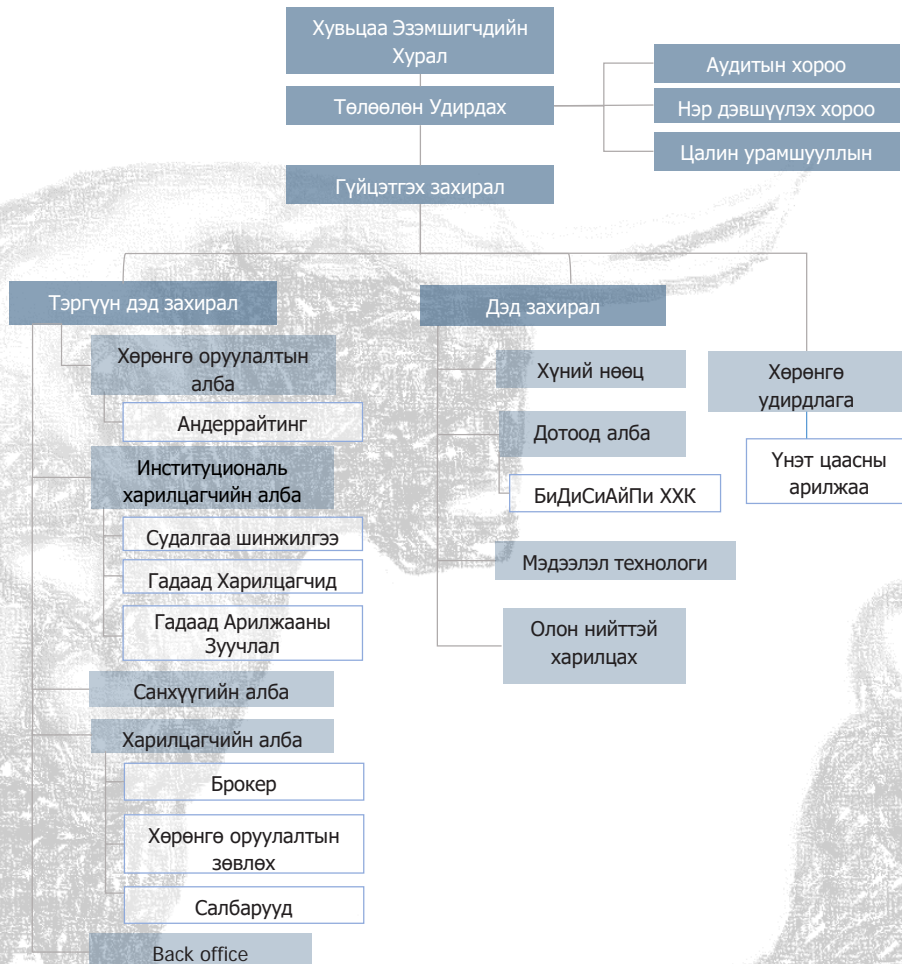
Хувьцаа Эзэмшигчдийн Хурал

Төлөөлөн Удирдах

Аудитын хороо

Нэр дэвшүүлэх хороо

Цалин урамшууллын

Гүйцэтгэх захирал

Тэргүүн дэд захирал

Хөрөнгө оруулалтын алба

Андеррайтинг

Институциональ харилцагчийн алба

Судалгаа шинжилгээ

Гадаад Харилцагчид

Гадаад Арилжааны Зуучлал

Санхүүгийн алба

Харилцагчийн алба

Брокер

Хөрөнгө оруулалтын зөвлөх

Салбарууд

Back office

Дэд захирал

Хүний нөөц

Дотоод алба

БиДиСиАйПи ХХК

Мэдээлэл технологи

Олон нийттэй харилцах

Хөрөнгө удирдлага

Үнэт цаасны арилжаа